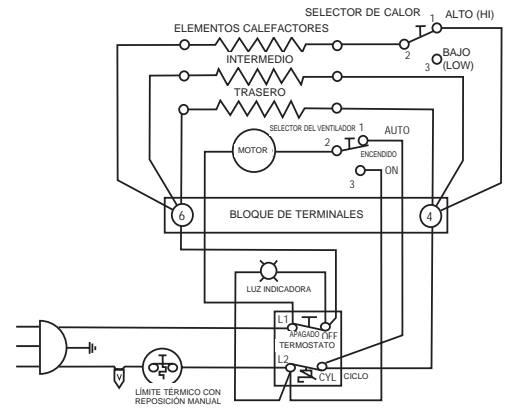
SELECTOR DE CALOR
ELEMENTOS CALEFACTORES
1 ALTO (HI)
2
3 BAJO (LOW)
INTERMEDIO
TRASERO
SELECTOR DEL VENTILADOR 1
AUTO
MOTOR
2
ENCENDIDO
3
ON
6
BLOQUE DE TERMINALES
4
LUZ INDICADORA
L1
APAGADO
OFF
TERMOSTATO
L2
CYL
CICLO
LÍMITE TÉRMICO CON REPOSICIÓN MANUAL